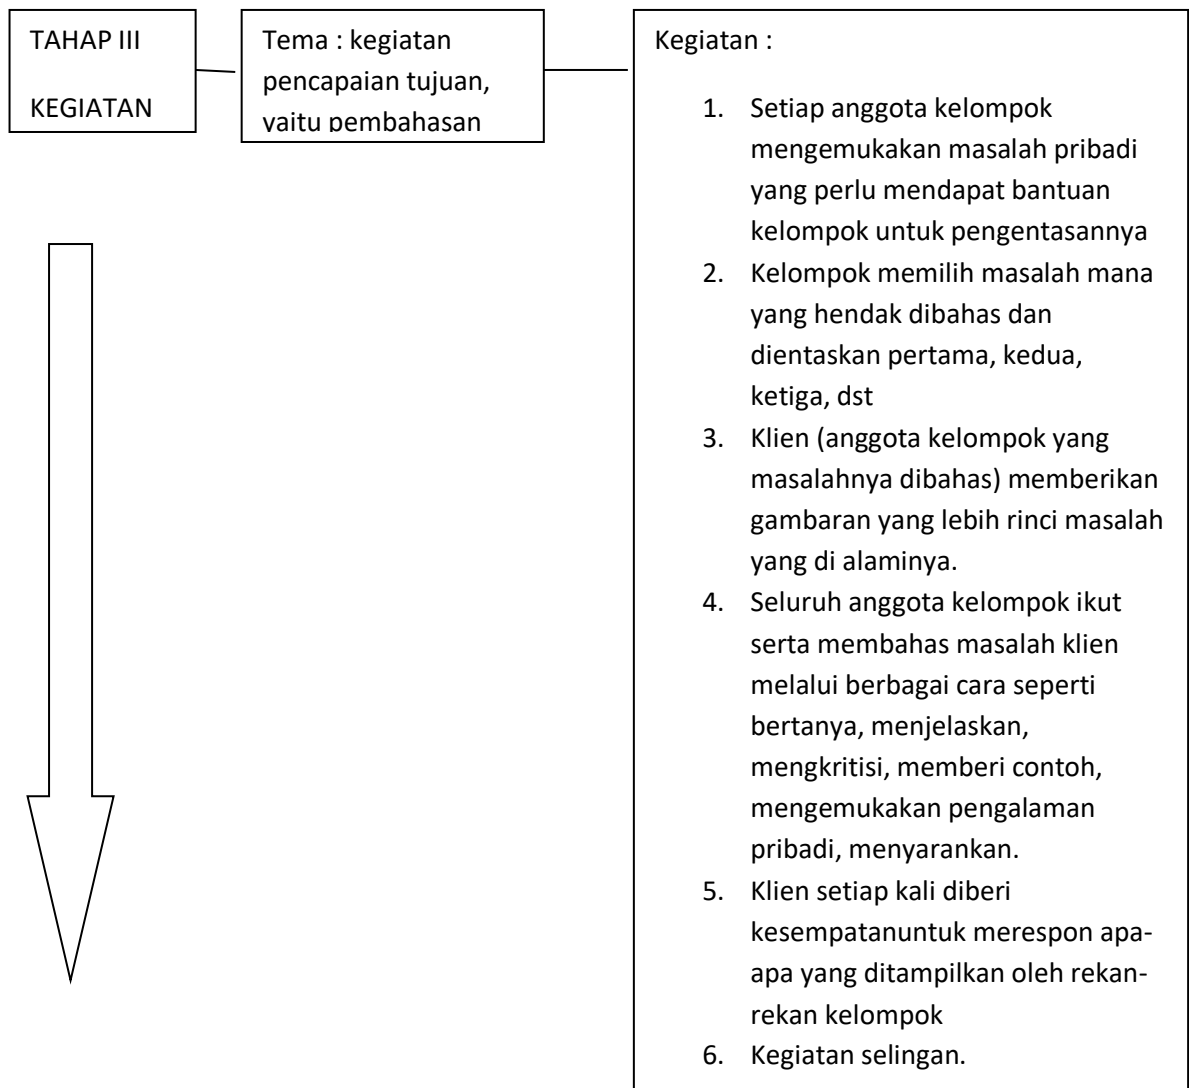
TAHAP III

KEGIATAN

Tema : kegiatan pencapaian tujuan, yaitu pembahasan

Kegiatan :

1. Setiap anggota kelompok mengemukakan masalah pribadi yang perlu mendapat bantuan kelompok untuk pengentasannya
2. Kelompok memilih masalah mana yang hendak dibahas dan dientaskan pertama, kedua, ketiga, dst
3. Klien (anggota kelompok yang masalahnya dibahas) memberikan gambaran yang lebih rinci masalah yang di alaminya.
4. Seluruh anggota kelompok ikut serta membahas masalah klien melalui berbagai cara seperti bertanya, menjelaskan, mengkritisi, memberi contoh, mengemukakan pengalaman pribadi, menyarankan.
5. Klien setiap kali diberi kesempatanuntuk merespon apa-apa yang ditampilkan oleh rekan-rekan kelompok
6. Kegiatan selingan.